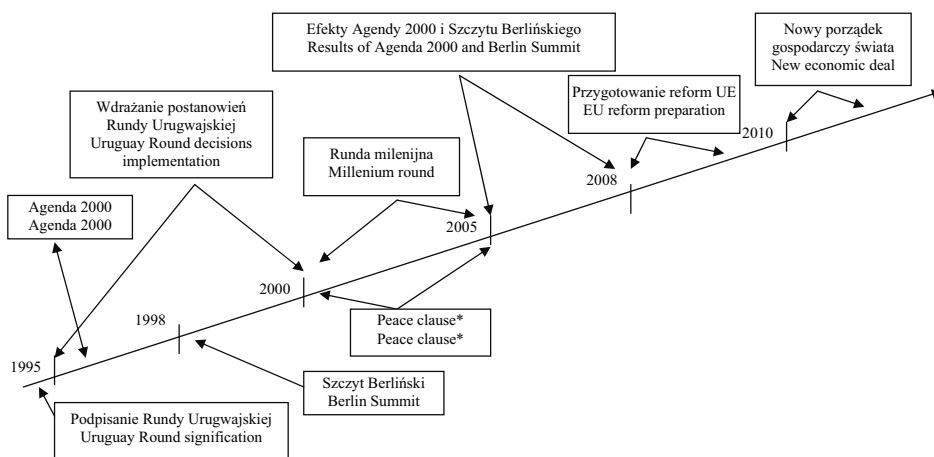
Efekty Agendy 2000 i Szczytu Berlińskiego
Results of Agenda 2000 and Berlin Summit

Nowy porządek gospodarczy świata
New economic deal

Wdrażanie postanowień Rundy Urugwajskiej
Uruguay Round decisions implementation

Przygotowanie reform UE
EU reform preparation

2010

Runda milenijna
Millenium round

2008

Agenda 2000
Agenda 2000

2005

2000

1998

Peace clause*
Peace clause*

1995

Szczyt Berliński
Berlin Summit

Podpisanie Rundy Urugwajskiej
Uruguay Round signification